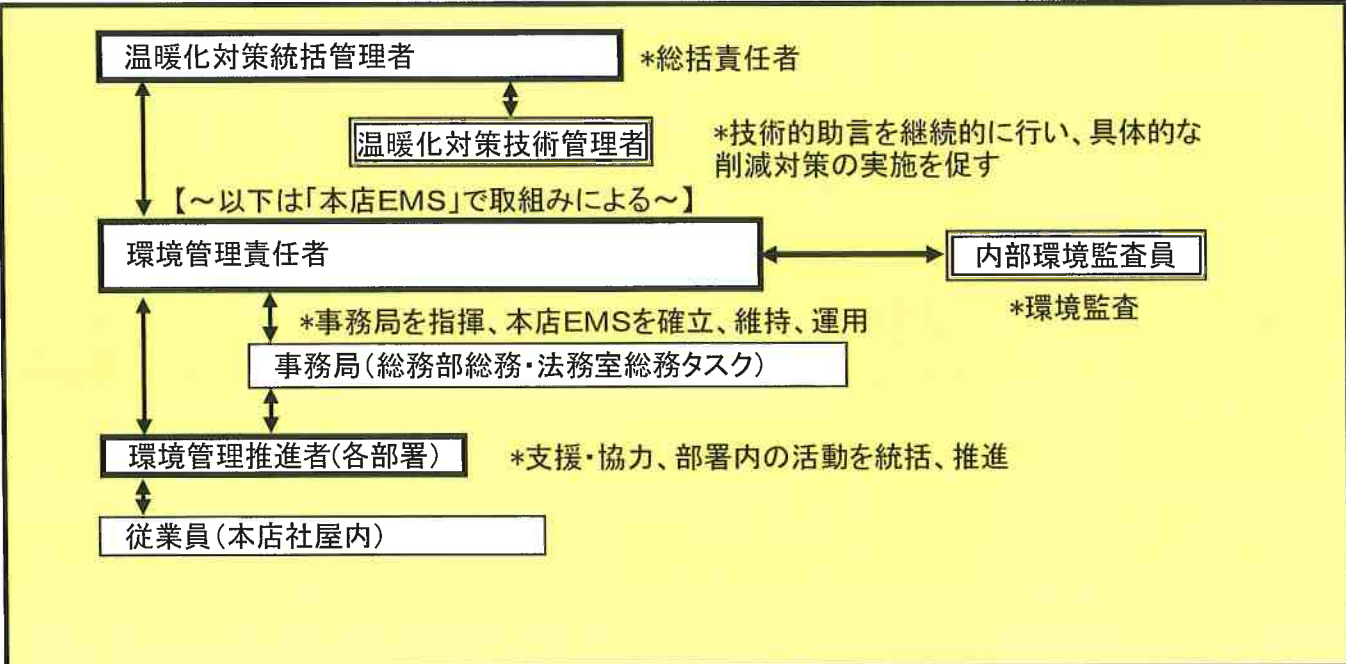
温暖化対策統括管理者

*総括責任者

温暖化対策技術管理者

*技術的助言を継続的に行い、具体的な削減対策の実施を促す

【～以下は「本店EMS」で取組みによる～】

環境管理責任者

内部環境監査員

*環境監査

*事務局を指揮、本店EMSを確立、維持、運用

事務局(総務部総務・法務室総務タスク)

環境管理推進者(各部署)

*支援・協力、部署内の活動を統括、推進

従業員(本店社屋内)